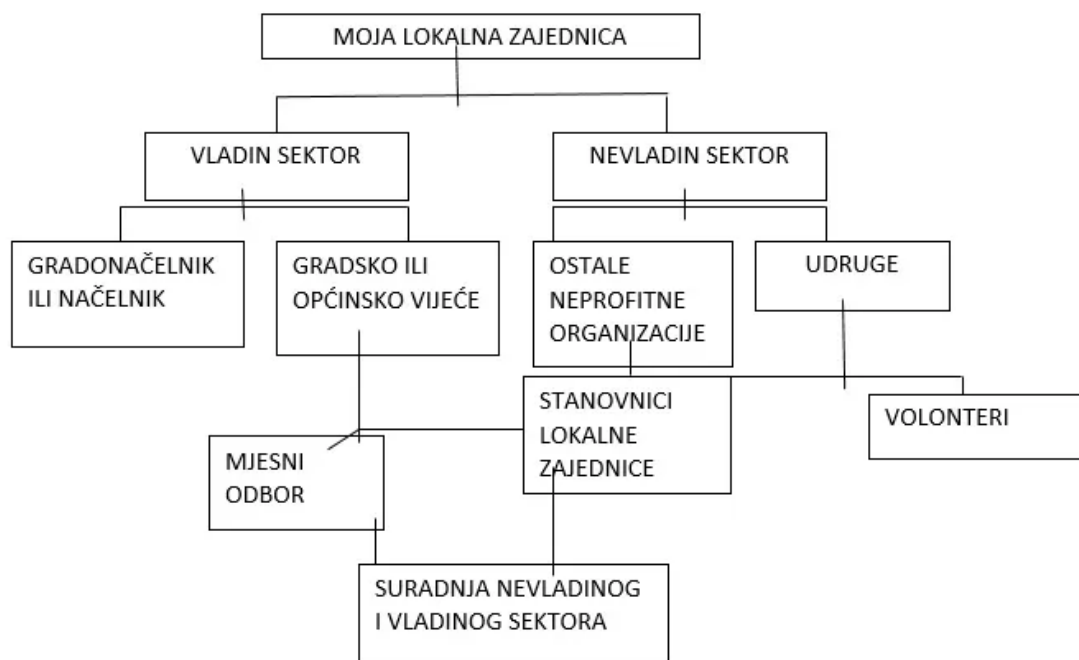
MOJA LOKALNA ZAJEDNICA

VLADIN SEKTOR

NEVLADIN SEKTOR

GRADONAČELNIK ILI NAČELNIK

GRADSKO ILI OPĆINSKO VIJEĆE

OSTALE NEPROFITNE ORGANIZACIJE

UDRUGE

STANOVNICI LOKALNE ZAJEDNICE

VOLONTERI

MJESNI ODBOR

SURADNJA NEVLADINOG I VLADINOG SEKTORA